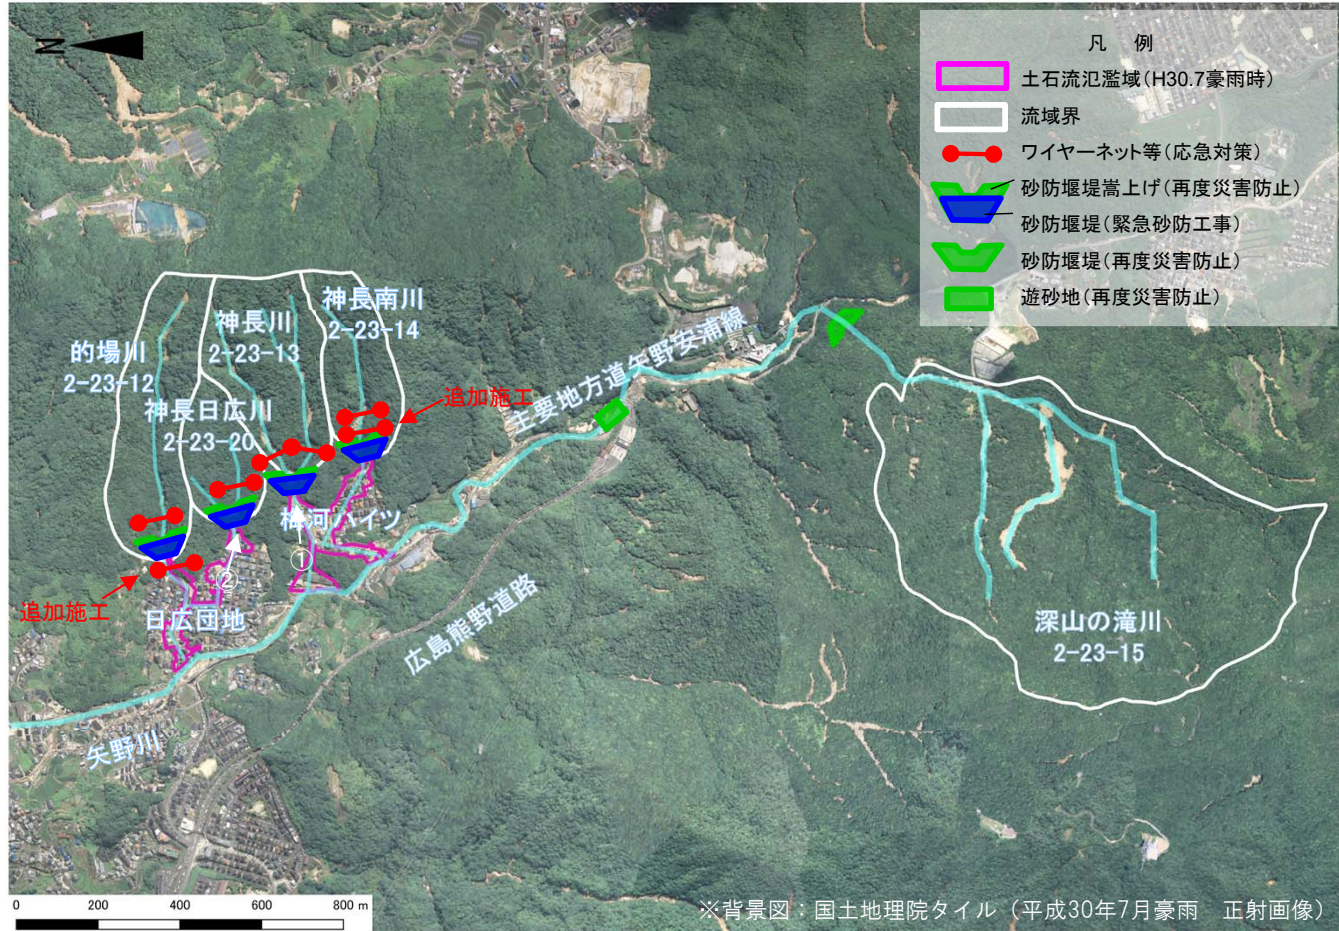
N

凡　例
土石流氾濫域(H30.7豪雨時)
流域界
ワイヤーネット等(応急対策)
砂防堰堤嵩上げ(再度災害防止)
砂防堰堤(緊急砂防工事)
砂防堰堤(再度災害防止)
遊砂地(再度災害防止)

神長南川
2-23-14
神長川
2-23-13
的場川
2-23-12
神長日広川
2-23-20
追加施工
主要地方道矢野安浦線
梅河ハイツ
①
②
追加施工
日広団地
広島熊野道路
矢野川
深山の滝川
2-23-15

0　200　400　600　800 m

※背景図：国土地理院タイル（平成30年7月豪雨　正射画像）